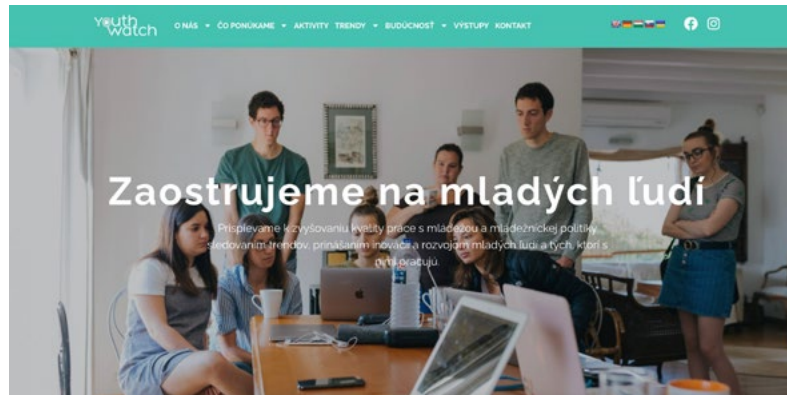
youth watch

O NÁS ▾ ČO PONÚKAME ▾ AKTIVITY TRENDY ▾ BUDÚCNOSŤ ▾ VÝSTUPY KONTAKT

Zaostrujeme na mladých ľudí

Prispievame k zvyšovaniu kvality práce s mládežou a mládežníckej politiky sledovaním trendov, prinášaním inovácií a rozvojom mladých ľudí a tých, ktorí s nimi pracujú.